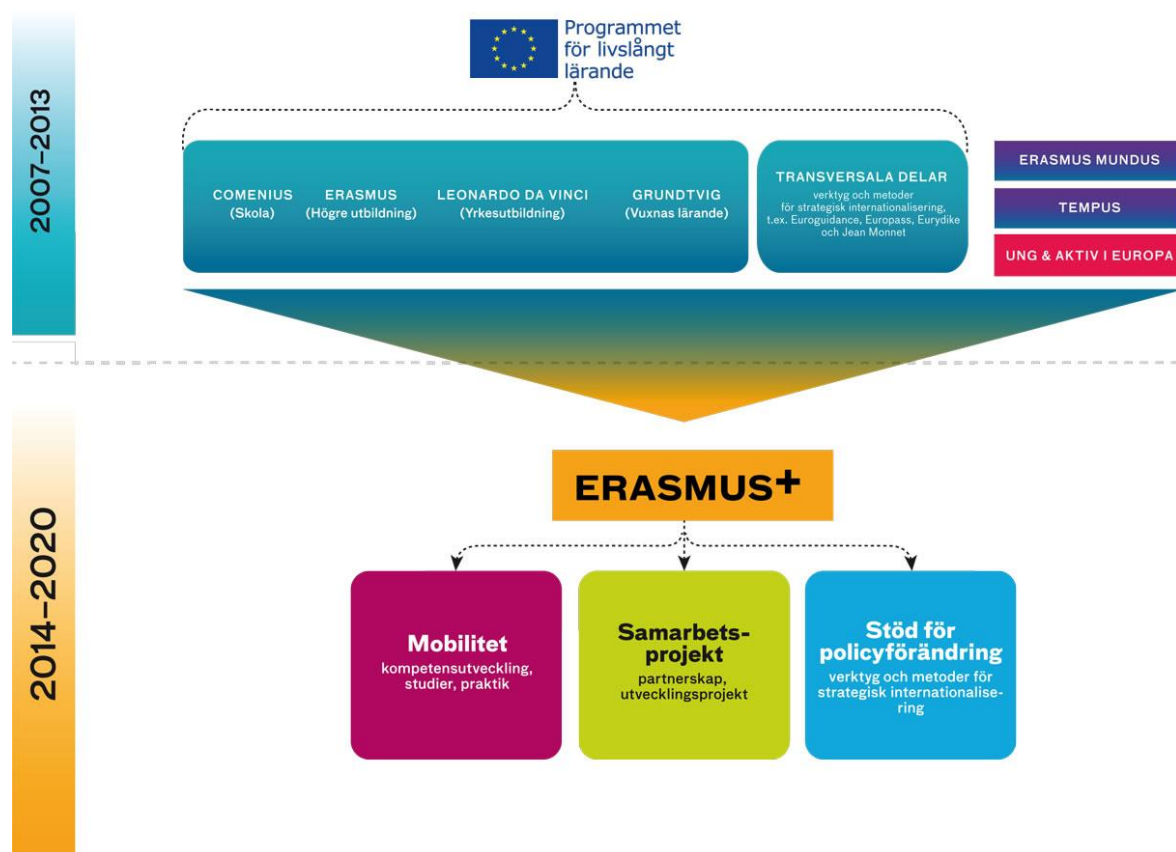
2007–2013

Programmet för livslångt lärande

COMENIUS (Skola)

ERASMUS (Högre utbildning)

LEONARDO DA VINCI (Yrkesutbildning)

GRUNDTVIG (Vuxnas lärande)

TRANSVERSALA DELAR
verktyg och metoder för strategisk internationalisering, t.ex. Euroguidance, Europass, Eurydike och Jean Monnet

ERASMUS MUNDUS

TEMPUS

UNG & AKTIV I EUROPA

2014–2020

ERASMUS+

Mobilitet
kompetensutveckling, studier, praktik

Samarbetsprojekt
partnerskap, utvecklingsprojekt

Stöd för policyförändring
verktyg och metoder för strategisk internationalisering